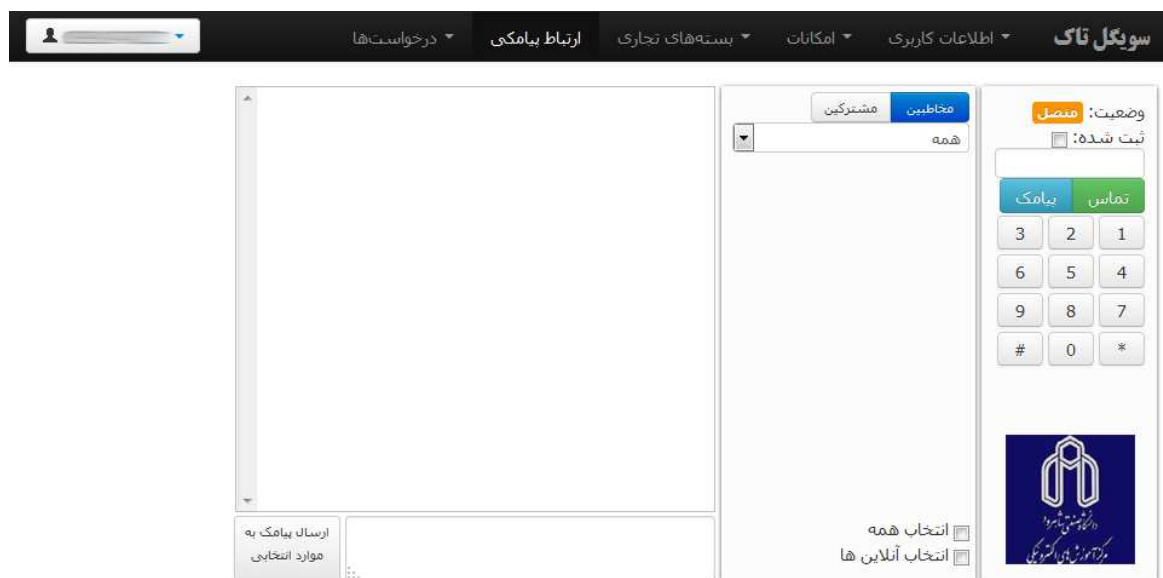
سویگل تاک
اطلاعات کاربری
امکانات
بسته‌های تجاری
ارتباط پیامکی
درخواست‌ها

وضعیت: متصل
ثبت شده:
تماس
پیامک

| 1 | 2 | 3 |
|---|---|---|
| 4 | 5 | 6 |
| 7 | 8 | 9 |
| * | 0 | # |

دانشگاه صنعتی شاهرود
مرکز آموزش های الکترونیکی

مخاطبین
مشترکین
همه

انتخاب همه
انتخاب آنلاین ها

ارسال پیامک به موارد انتخابی